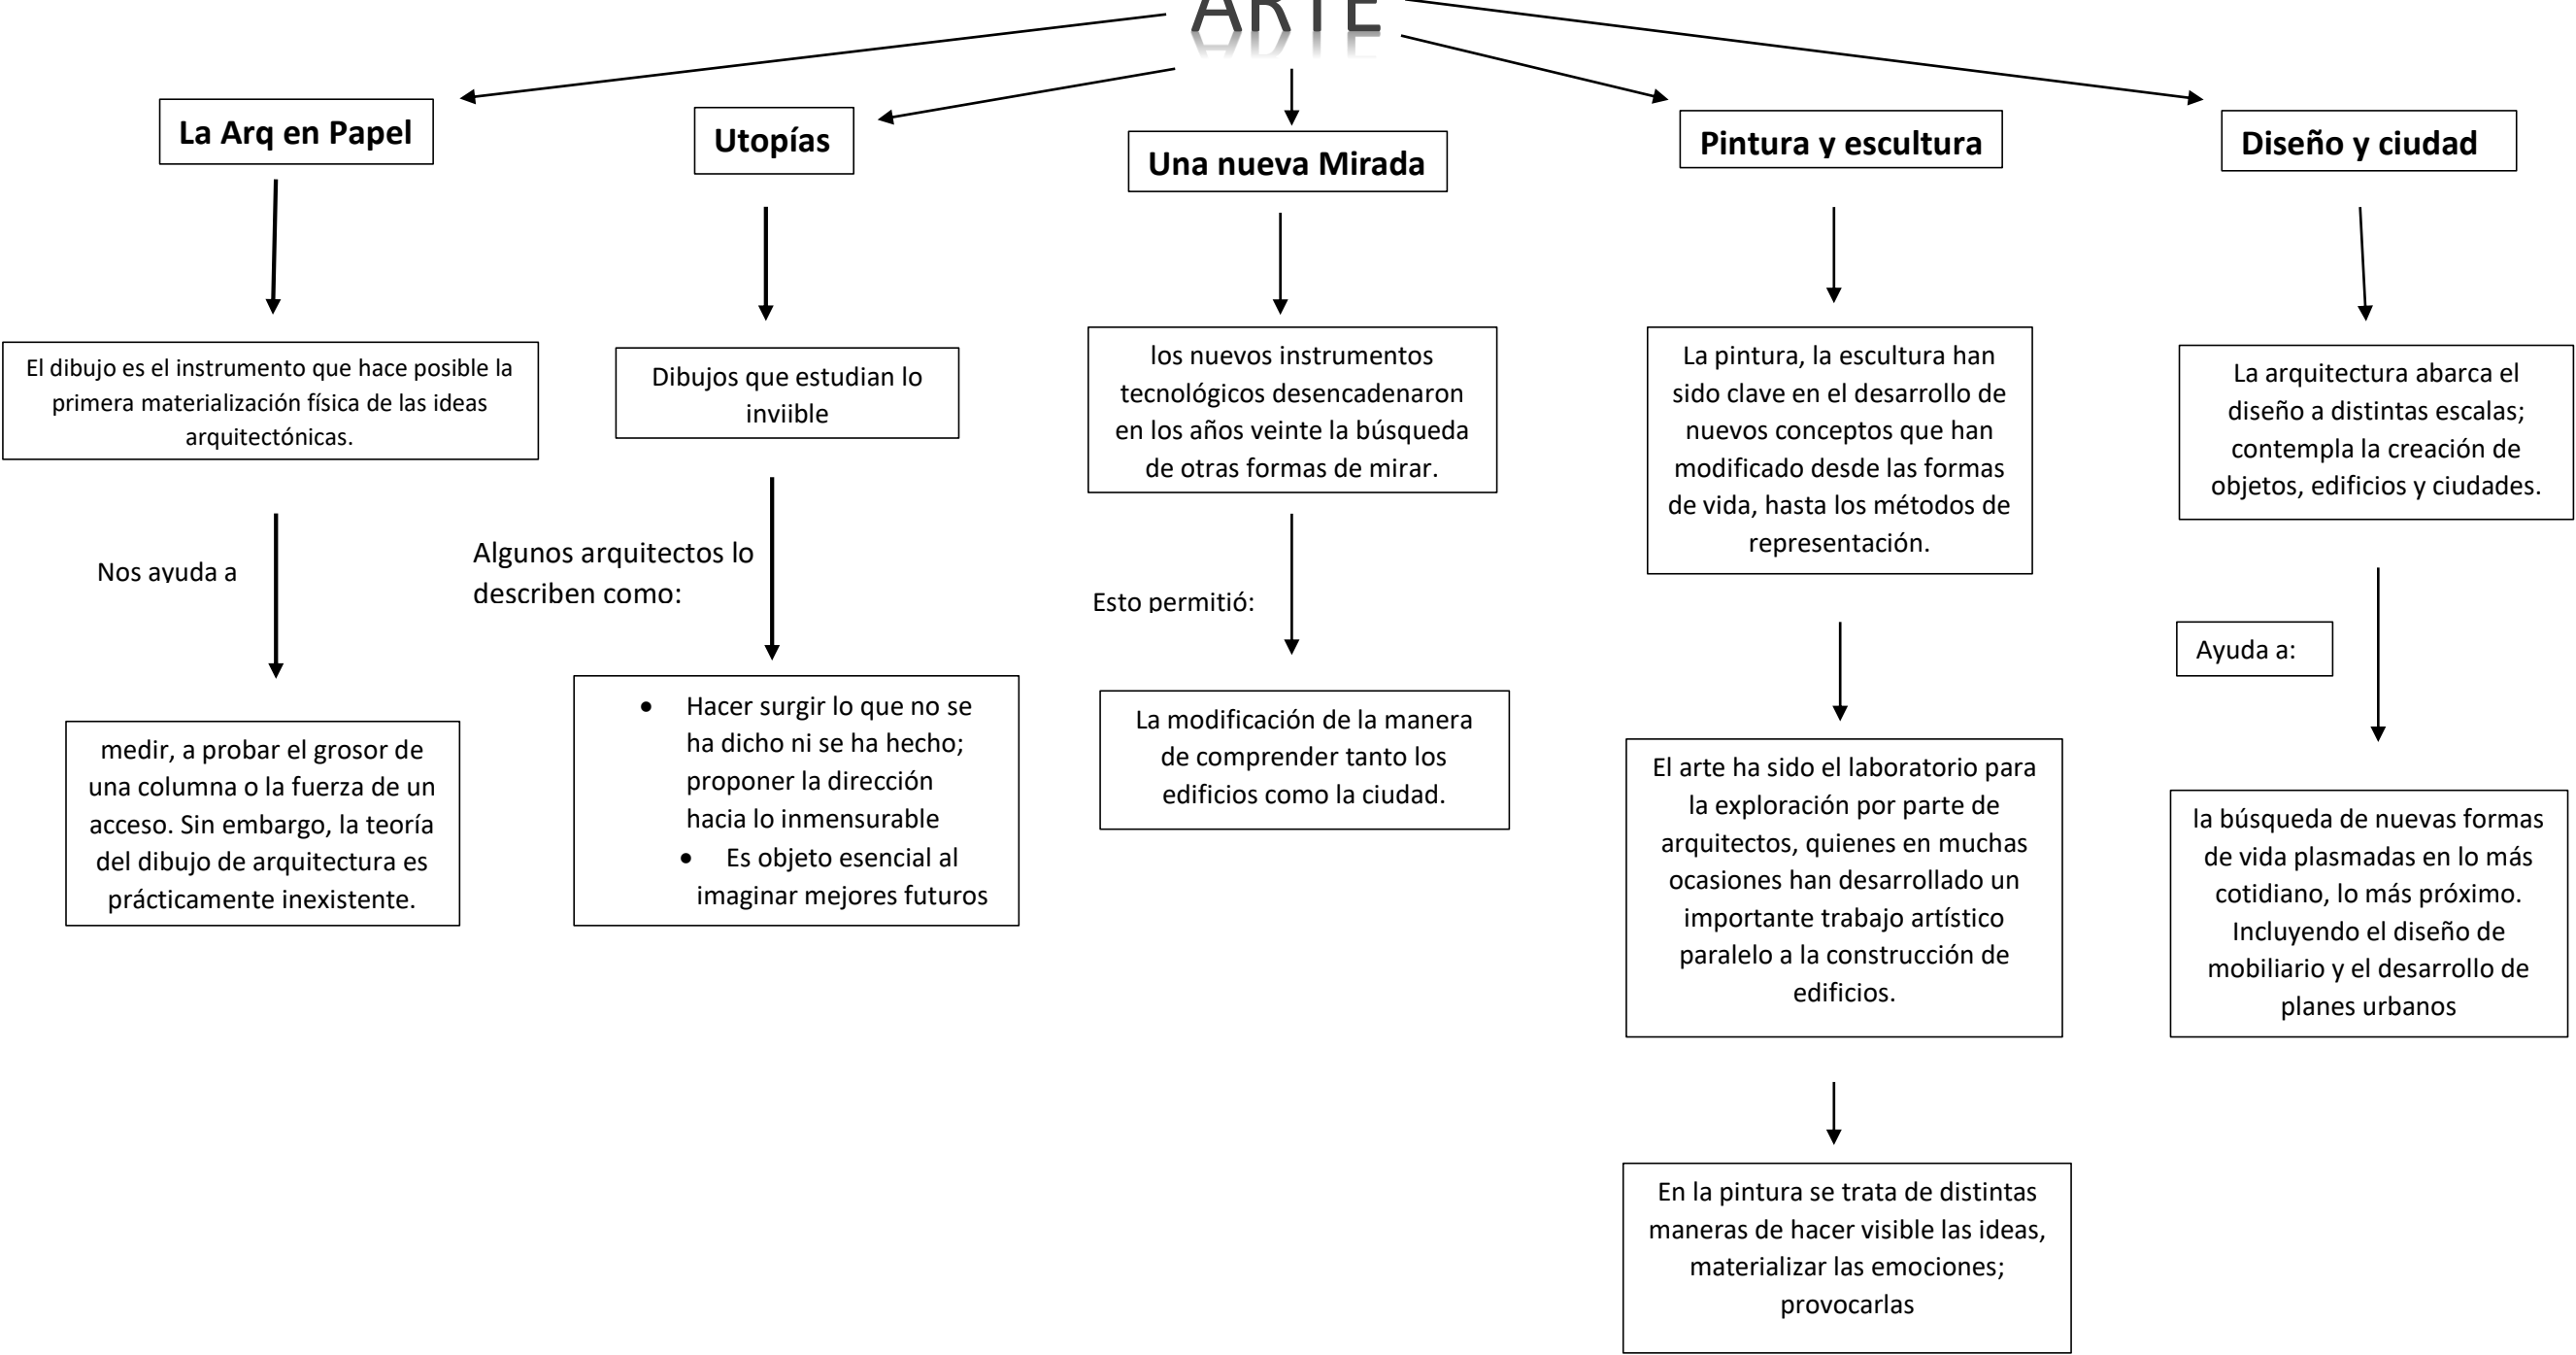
ARTE

La Arq en Papel

El dibujo es el instrumento que hace posible la primera materialización física de las ideas arquitectónicas.

Nos ayuda a

medir, a probar el grosor de una columna o la fuerza de un acceso. Sin embargo, la teoría del dibujo de arquitectura es prácticamente inexistente.

Utopías

Dibujos que estudian lo inviible

Algunos arquitectos lo describen como:

- Hacer surgir lo que no se ha dicho ni se ha hecho; proponer la dirección hacia lo inmensurable
- Es objeto esencial al imaginar mejores futuros

Una nueva Mirada

los nuevos instrumentos tecnológicos desencadenaron en los años veinte la búsqueda de otras formas de mirar.

Esto permitió:

La modificación de la manera de comprender tanto los edificios como la ciudad.

Pintura y escultura

La pintura, la escultura han sido clave en el desarrollo de nuevos conceptos que han modificado desde las formas de vida, hasta los métodos de representación.

El arte ha sido el laboratorio para la exploración por parte de arquitectos, quienes en muchas ocasiones han desarrollado un importante trabajo artístico paralelo a la construcción de edificios.

En la pintura se trata de distintas maneras de hacer visible las ideas, materializar las emociones; provocarlas

Diseño y ciudad

La arquitectura abarca el diseño a distintas escalas; contempla la creación de objetos, edificios y ciudades.

Ayuda a:

la búsqueda de nuevas formas de vida plasmadas en lo más cotidiano, lo más próximo. Incluyendo el diseño de mobiliario y el desarrollo de planes urbanos